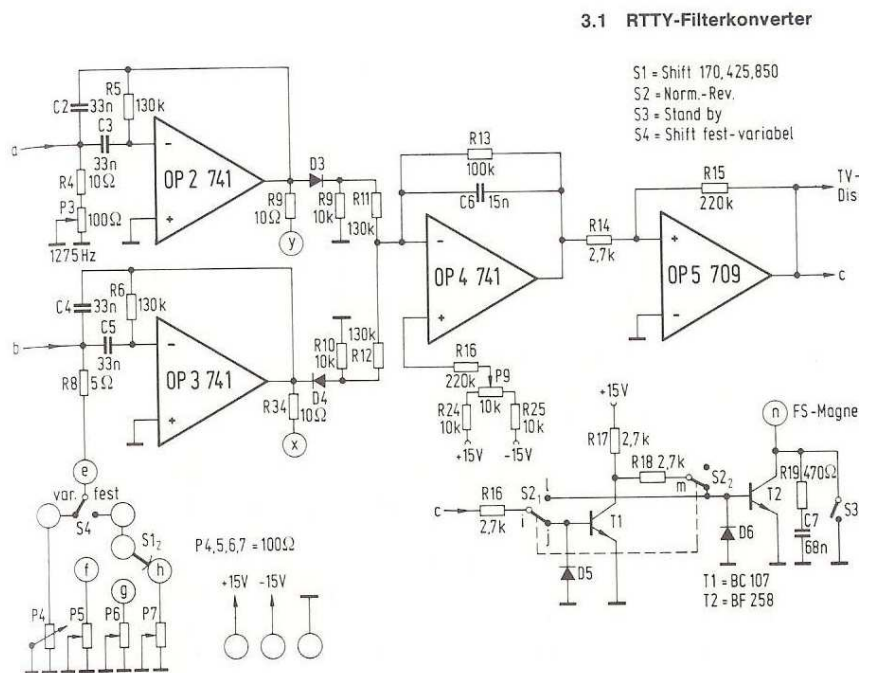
3.1 RTTY-Filterkonverter

S1 = Shift 170, 425, 850
S2 = Norm.-Rev.
S3 = Stand by
S4 = Shift fest-variabel

a
C2 33n
R5 130k
C3 33n
R4 10Ω
P3 100Ω
1275 Hz
OP 2 741
D3
R9 10Ω
y
R9 10k
R11 130k
R13 100k
C6 15n
OP 4 741
R14 2,7k
R15 220k
OP 5 709
TV-Dis
c

b
C4 33n
R6 130k
C5 33n
R8 5Ω
OP 3 741
R34 10Ω
D4
x
R10 10k
130k R12
R16 220k
P9 10k
R24 10k
R25 10k
+15V
-15V

e
var.
fest
S4
S1$_2$
h
f
g
P4
P5
P6
P7
P4,5,6,7 = 100Ω
+15V -15V

+15V
R17 2,7k
R18 2,7k
c
R16 2,7k
S2$_1$
l
i
j
m
S2$_2$
T1
D5
D6
n
FS-Magne
T2
R19 470Ω
C7 68n
S3
T1 = BC 107
T2 = BF 258